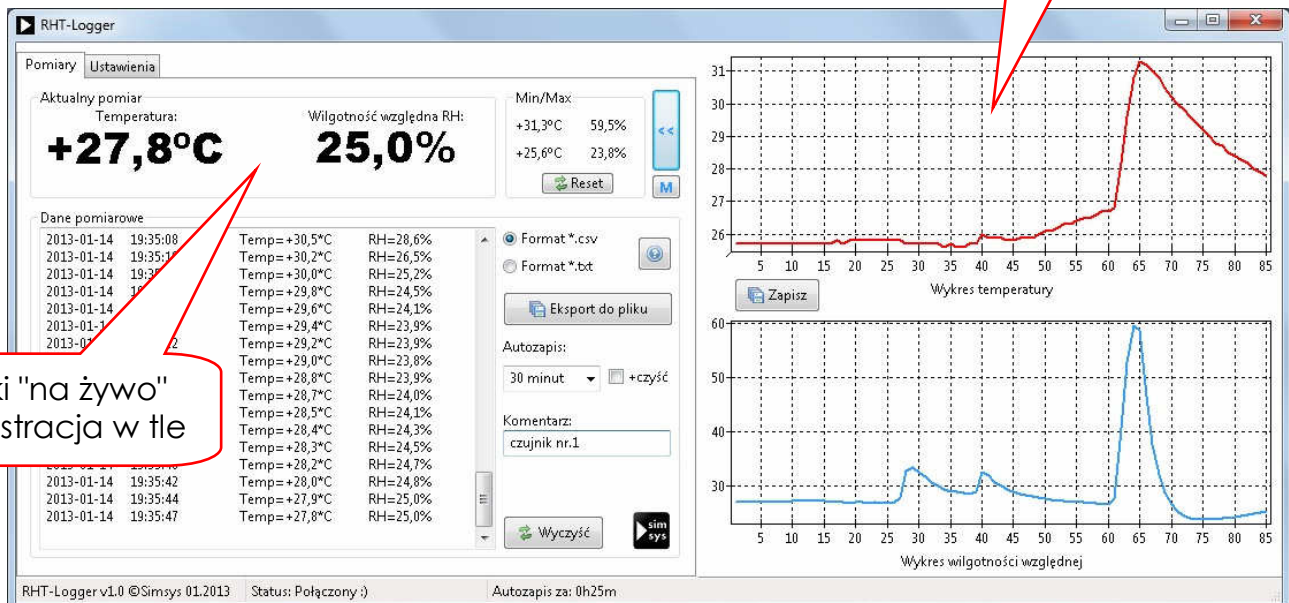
RHT-Logger

Pomiary | Ustawienia

Aktualny pomiar
Temperatura:
+27,8°C
Wilgotność względna RH:
25,0%

Min/Max
+31,3°C 59,5%
+25,6°C 23,8%
Reset

<<
M

Dane pomiarowe

| | | | |
|---|---|---|---|
| 2013-01-14 | 19:35:08 | Temp=+30,5*C | RH=28,6% |
| 2013-01-14 | 19:35:1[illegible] | Temp=+30,2*C | RH=26,5% |
| 2013-01-14 | 19:3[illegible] | Temp=+30,0*C | RH=25,2% |
| 2013-01-14 | 1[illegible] | Temp=+29,8*C | RH=24,5% |
| 2013-01-14 | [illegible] | Temp=+29,6*C | RH=24,1% |
| 2013-01-1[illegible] | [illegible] | Temp=+29,4*C | RH=23,9% |
| 2013-01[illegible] | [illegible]2 | Temp=+29,2*C | RH=23,9% |
| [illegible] | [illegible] | Temp=+29,0*C | RH=23,8% |
| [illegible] | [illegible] | Temp=+28,8*C | RH=23,9% |
| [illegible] | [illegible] | Temp=+28,7*C | RH=24,0% |
| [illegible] | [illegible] | Temp=+28,5*C | RH=24,1% |
| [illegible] | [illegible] | Temp=+28,4*C | RH=24,3% |
| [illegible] | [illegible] | Temp=+28,3*C | RH=24,5% |
| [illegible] | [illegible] | Temp=+28,2*C | RH=24,7% |
| 2013-01-14 | 19:35:42 | Temp=+28,0*C | RH=24,8% |
| 2013-01-14 | 19:35:44 | Temp=+27,9*C | RH=25,0% |
| 2013-01-14 | 19:35:47 | Temp=+27,8*C | RH=25,0% |

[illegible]ki "na żywo"
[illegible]stracja w tle

Format *.csv
Format *.txt
Eksport do pliku
Autozapis:
30 minut
+czyść
Komentarz:
czujnik nr.1
Wyczyść
sim sys

31
30
29
28
27
26
5 10 15 20 25 30 35 40 45 50 55 60 65 70 75 80 85
Zapisz
Wykres temperatury

60
50
40
30
5 10 15 20 25 30 35 40 45 50 55 60 65 70 75 80 85
Wykres wilgotności względnej

RHT-Logger v1.0 ©Simsys 01.2013 | Status: Połączony :) | Autozapis za: 0h25m